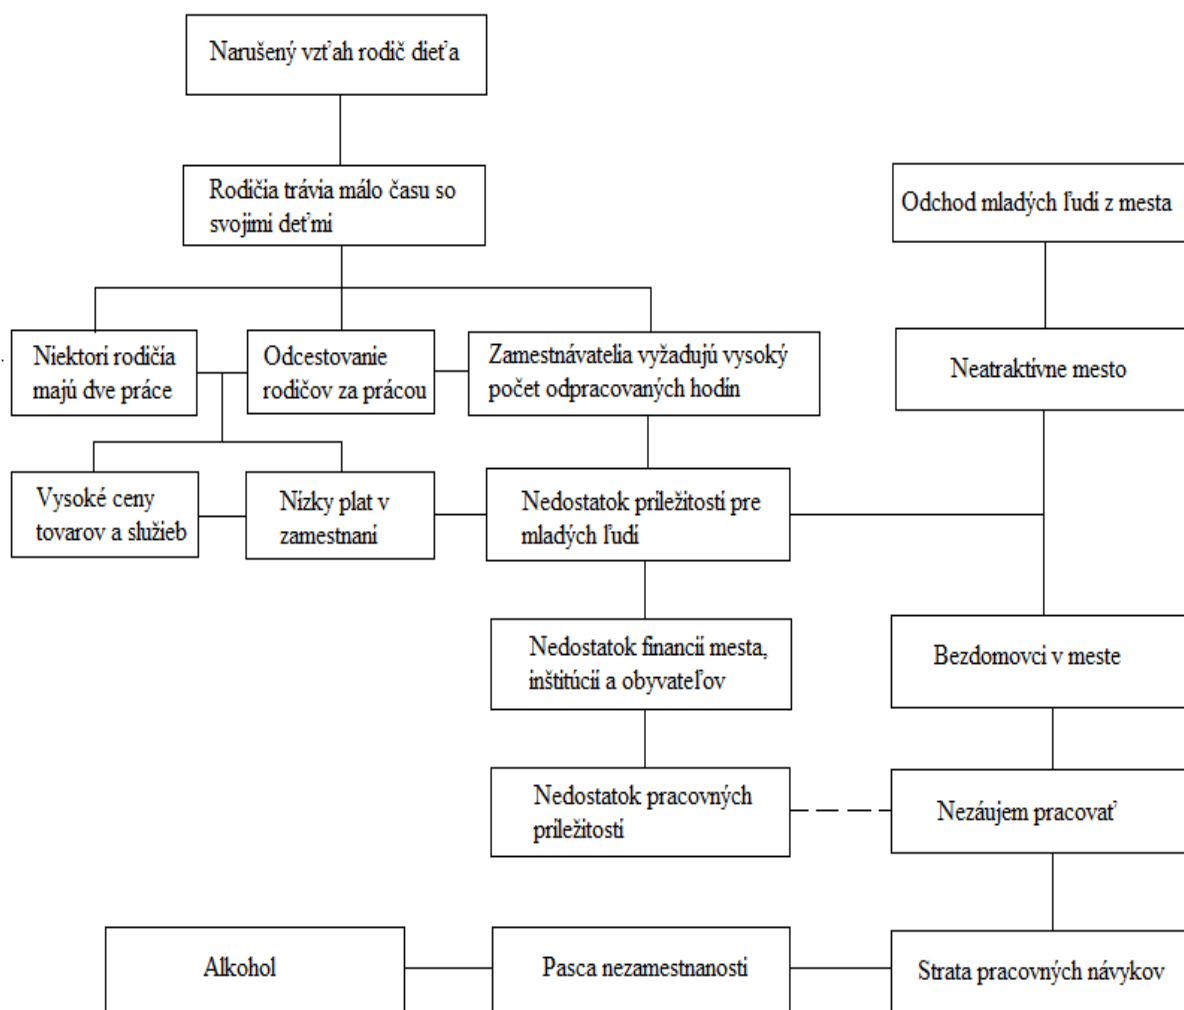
Narušený vzťah rodič dieťa

Rodičia trávia málo času so svojimi deťmi

Odchod mladých ľudí z mesta

Niektorí rodičia majú dve práce

Odcestovanie rodičov za prácou

Zamestnávatelia vyžadujú vysoký počet odpracovaných hodín

Neatraktívne mesto

Vysoké ceny tovarov a služieb

Nízky plat v zamestnaní

Nedostatok príležitostí pre mladých ľudí

Nedostatok financií mesta, inštitúcií a obyvateľov

Bezdomovci v meste

Nedostatok pracovných príležitostí

Nezáujem pracovať

Alkohol

Pasca nezamestnanosti

Strata pracovných návykov